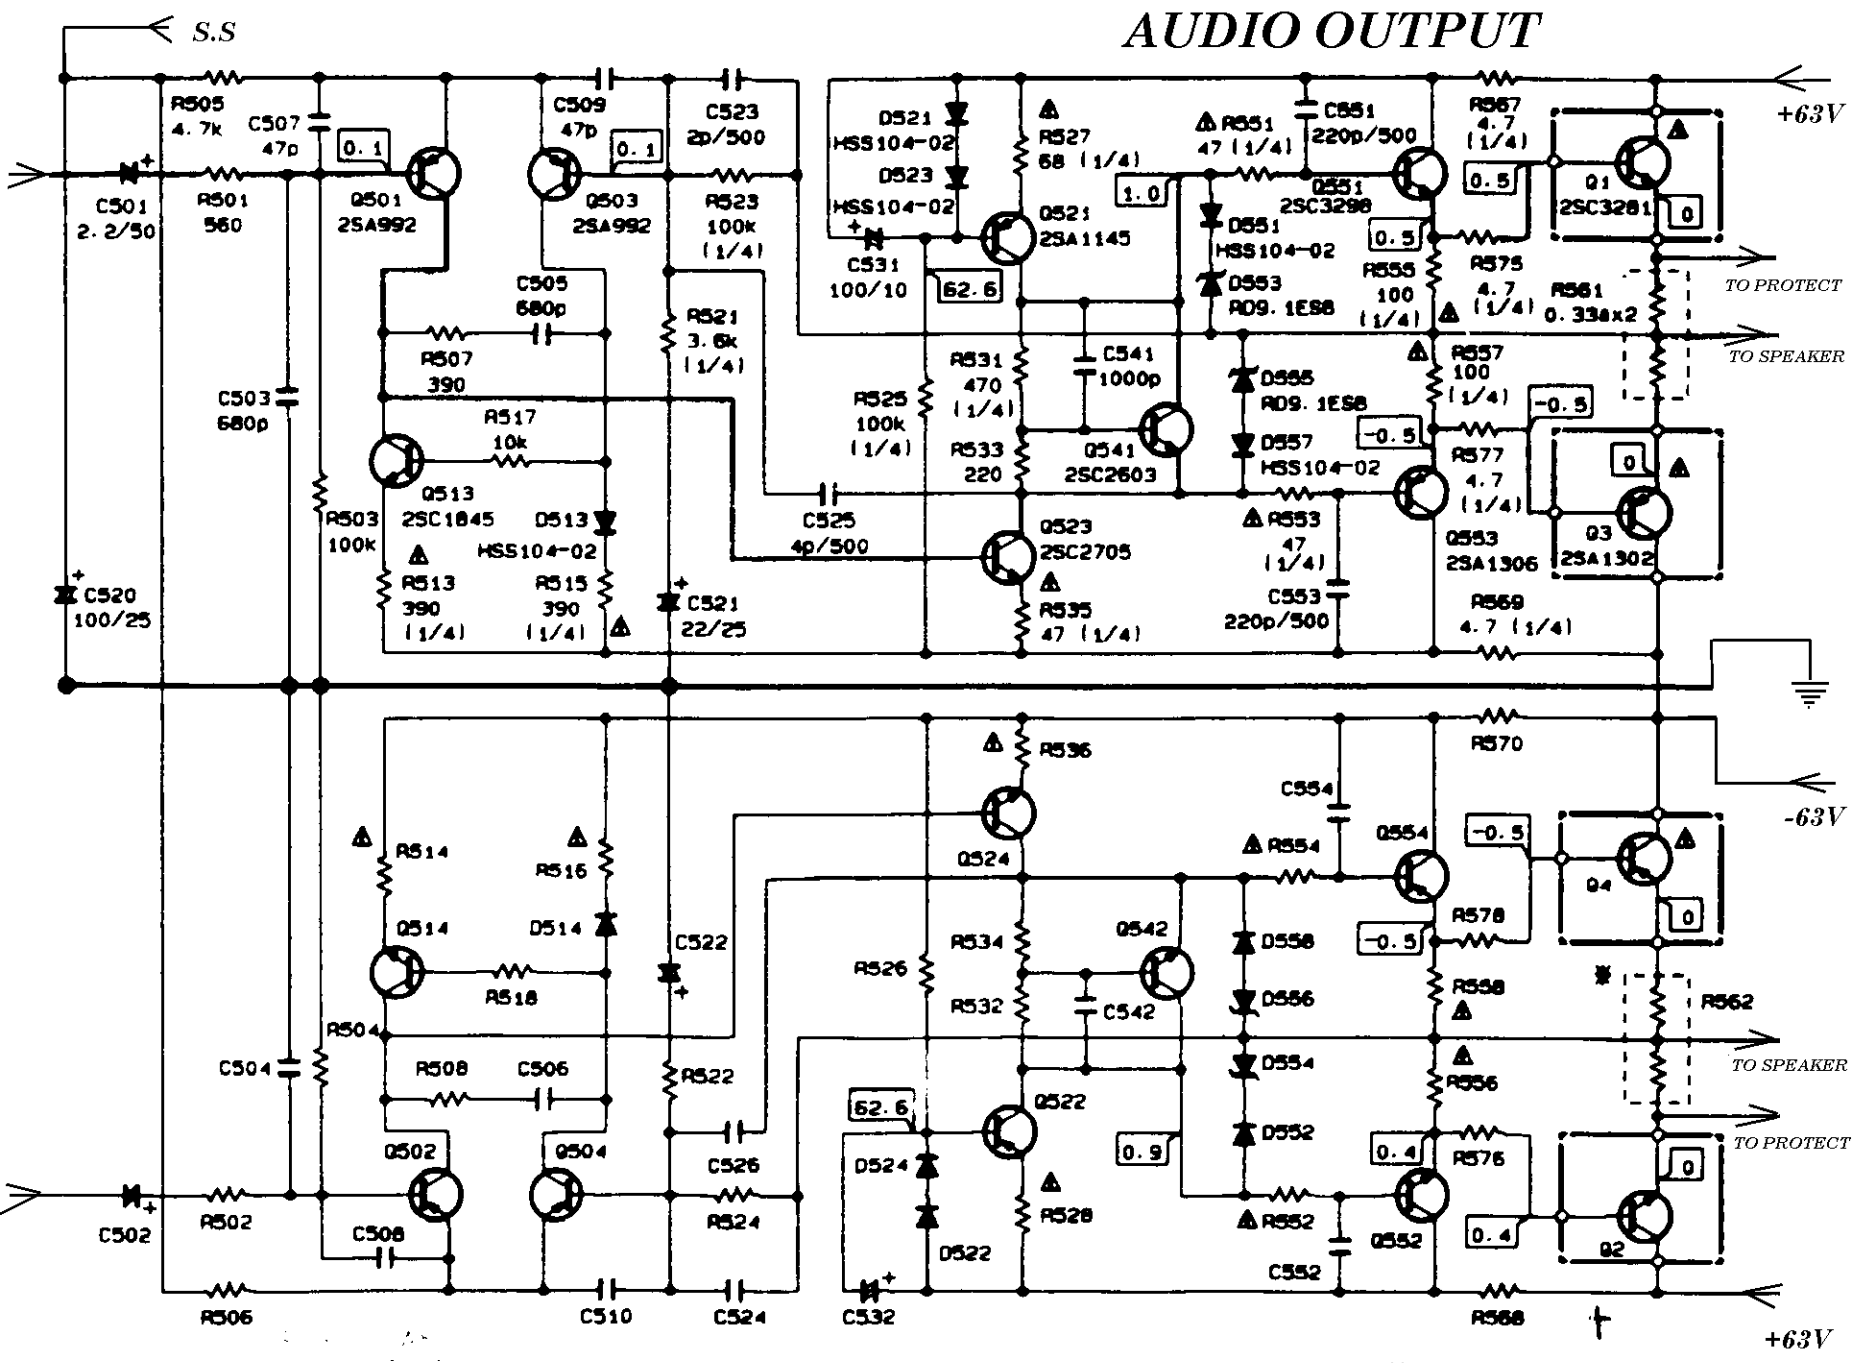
AUDIO OUTPUT

S.S

+63V

-63V

+63V

TO PROTECT
TO SPEAKER
TO SPEAKER
TO PROTECT

R505 4.7k
C507 47p
0.1
Q501 2SA992
C509 47p
0.1
Q503 2SA992
C523 2p/500
R523 100k (1/4)
C501 2.2/50
R501 560
C505 680p
R507 390
R517 10k
C503 680p
Q513 2SC1845
D513 HSS104-02
R503 100k
R513 390 (1/4)
R515 390 (1/4)
R521 3.6k (1/4)
C521 22/25
C520 100/25
C525 4p/500
D521 HSS104-02
D523 HSS104-02
C531 100/10
62.6
R527 68 (1/4)
Q521 2SA1145
R525 100k (1/4)
R531 470 (1/4)
R533 220
C541 1000p
Q541 2SC2603
Q523 2SC2705
R535 47 (1/4)
1.0
R551 47 (1/4)
C551 220p/500
Q551 2SC3298
D551 HSS104-02
D553 RD9.1ES8
D555 RD9.1ES8
D557 HSS104-02
R553 47 (1/4)
C553 220p/500
R555 100 (1/4)
R557 100 (1/4)
R567 4.7 (1/4)
0.5
0.5
Q1 2SC3281
0
R575 4.7 (1/4)
R561 0.33Ωx2
-0.5
-0.5
R577 4.7 (1/4)
Q553 2SA1306
0
Q3 2SA1302
R569 4.7 (1/4)

R514
R516
Q514
D514
R518
C522
R504
C504
R508
C506
R522
Q502
Q504
C526
R524
C502
R502
C508
R506
C510
C524
R536
Q524
R526
R534
R532
Q542
C542
Q522
62.6
D524
D522
R528
C532
C554
R554
Q554
D558
D556
D554
D552
0.9
R552
C552
Q552
R570
-0.5
-0.5
Q4
0
R578
R558
R556
R562
0.4
0.4
R576
0
Q2
R568